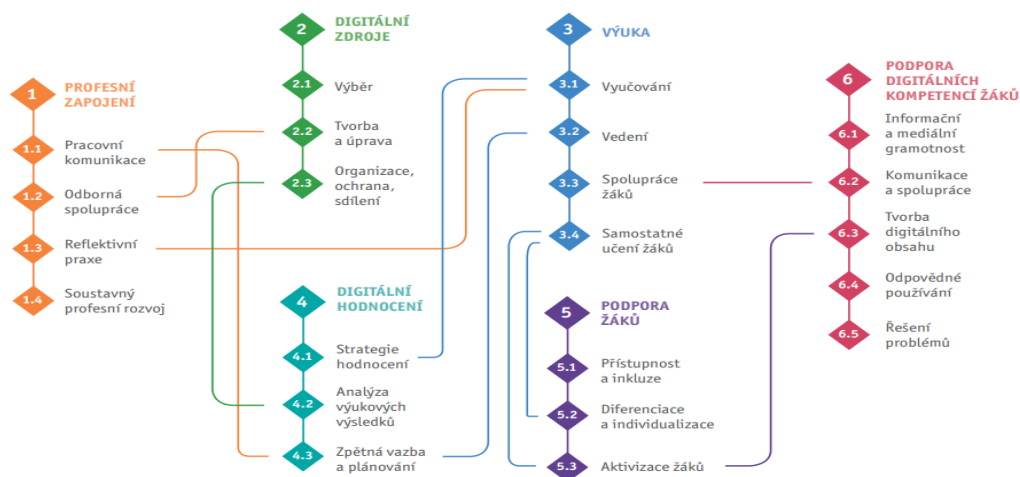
1 PROFESNÍ ZAPOJENÍ

1.1 Pracovní komunikace

1.2 Odborná spolupráce

1.3 Reflektivní praxe

1.4 Soustavný profesní rozvoj

2 DIGITÁLNÍ ZDROJE

2.1 Výběr

2.2 Tvorba a úprava

2.3 Organizace, ochrana, sdílení

3 VÝUKA

3.1 Vyučování

3.2 Vedení

3.3 Spolupráce žáků

3.4 Samostatné učení žáků

4 DIGITÁLNÍ HODNOCENÍ

4.1 Strategie hodnocení

4.2 Analýza výukových výsledků

4.3 Zpětná vazba a plánování

5 PODPORA ŽÁKŮ

5.1 Přístupnost a inkluze

5.2 Diferenciace a individualizace

5.3 Aktivizace žáků

6 PODPORA DIGITÁLNÍCH KOMPETENCÍ ŽÁKŮ

6.1 Informační a mediální gramotnost

6.2 Komunikace a spolupráce

6.3 Tvorba digitálního obsahu

6.4 Odpovědné používání

6.5 Řešení problémů